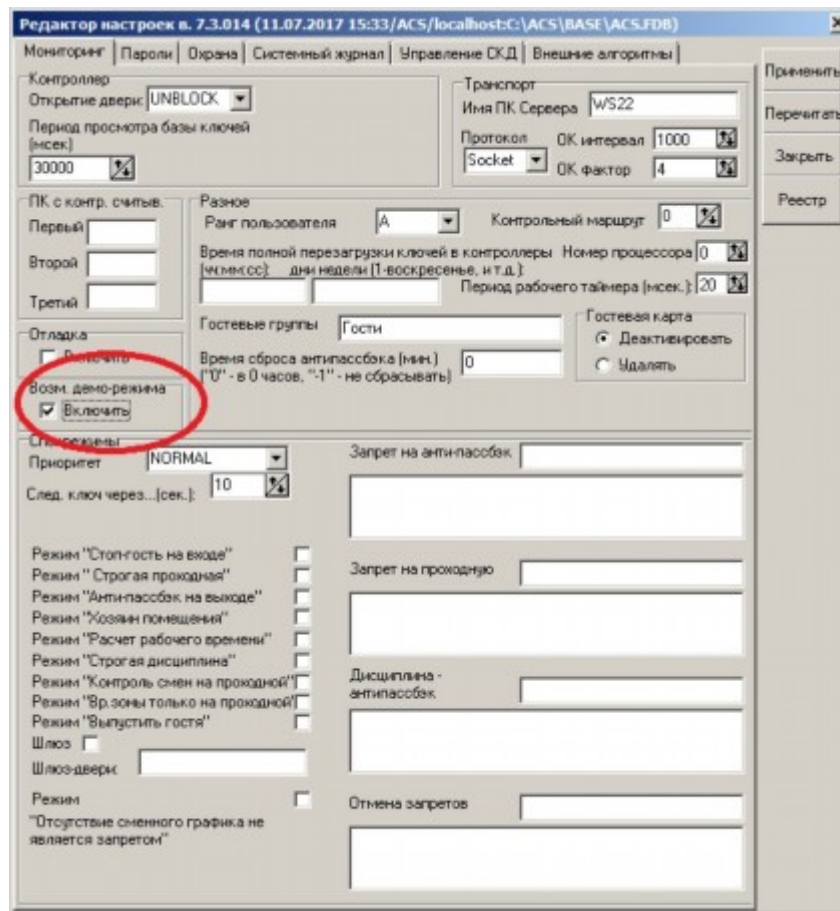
Редактор настроек в. 7.3.014 (11.07.2017 15:33/ACS/localhost:C:\ACS\BASE\ACS.FDB)

Мониторинг | Пароли | Охрана | Системный журнал | Управление СКД | Внешние алгоритмы

Применить
Перечитать
Закрыть
Реестр

Контроллер
Открытие двери: UNBLOCK
Период просмотра базы ключей (мсек)
30000

Транспорт
Имя ПК Сервера WS22
Протокол Socket
ОК интервал 1000
ОК фактор 4

ПК с контр. считыв.
Первый
Второй
Третий

Разное
Ранг пользователя A
Контрольный маршрут 0
Время полной перезагрузки ключей в контроллеры (чч:мм:сс): дни недели (1-воскресенье, и т.д.):
Номер процессора 0
Период рабочего таймера (мсек.): 20
Гостевые группы Гости
Время сброса антипассбэка (мин.) ("0" - в 0 часов, "-1" - не сбрасывать) 0
Гостевая карта
Деактивировать
Удалять

Отладка
Включить
Возм. демо-режима
Включить

Спецрежимы
Приоритет NORMAL
След. ключ через...(сек.): 10

Режим "Стоп-гость на входе"
Режим " Строгая проходная"
Режим "Анти-пассбэк на выходе"
Режим "Хозяин помещения"
Режим "Расчет рабочего времени"
Режим "Строгая дисциплина"
Режим "Контроль смен на проходной"
Режим "Вр.зоны только на проходной"
Режим "Выпустить гостя"
Шлюз
Шлюз-двери:
Режим
"Отсутствие сменного графика не является запретом"

Запрет на анти-пассбэк
Запрет на проходную
Дисциплина - антипассбэк
Отмена запретов